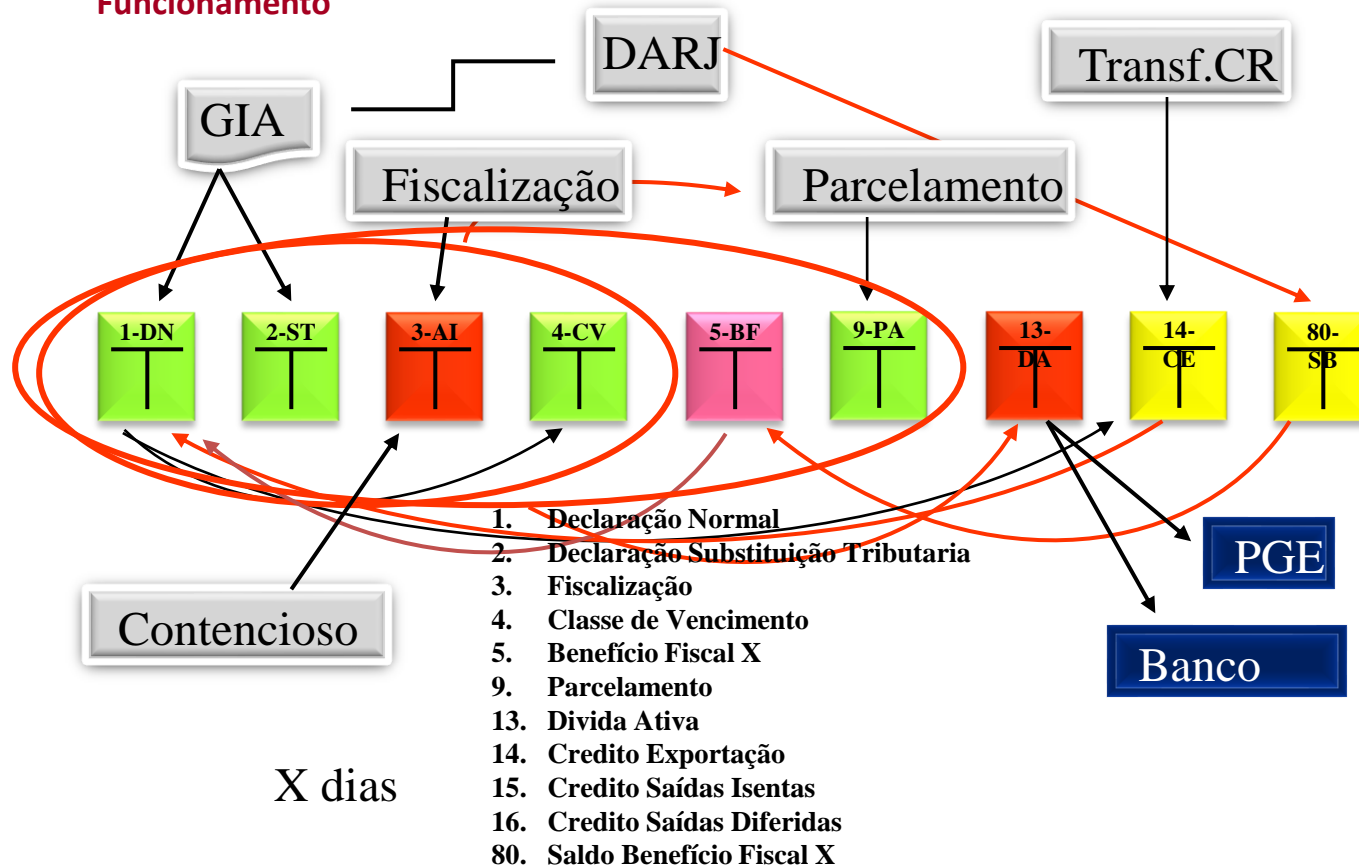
Funcionamento

DARJ

Transf.CR

GIA

Fiscalização

Parcelamento

1-DN

2-ST

3-AI

4-CV

5-BF

9-PA

13-DA

14-CE

80-SB

1. Declaração Normal
2. Declaração Substituição Tributaria
3. Fiscalização
4. Classe de Vencimento
5. Benefício Fiscal X
9. Parcelamento
13. Divida Ativa
14. Credito Exportação
15. Credito Saídas Isentas
16. Credito Saídas Diferidas
80. Saldo Benefício Fiscal X

PGE

Contencioso

Banco

X dias